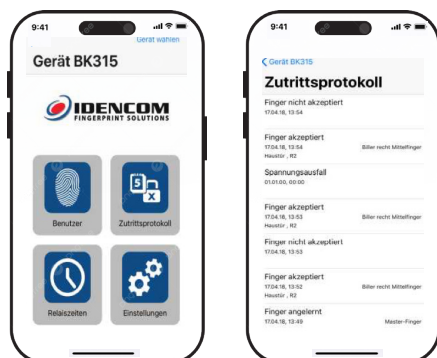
9:41

Gerät wählen

Gerät BK315

IDENCOM
FINGERPRINT SOLUTIONS

Benutzer

Zutrittsprotokoll

Relaiszeiten

Einstellungen

9:41

Gerät BK315

Zutrittsprotokoll

Finger nicht akzeptiert
17.04.18, 13:54

Finger akzeptiert
17.04.18, 13:54
Haustür , R2
Biller recht Mittelfinger

Spannungsausfall
01.01.00, 00:00

Finger akzeptiert
17.04.18, 13:53
Haustür , R2
Biller recht Mittelfinger

Finger nicht akzeptiert
17.04.18, 13:53

Finger akzeptiert
17.04.18, 13:52
Haustür , R2
Biller recht Mittelfinger

Finger angelernt
17.04.18, 13:49
Master-Finger